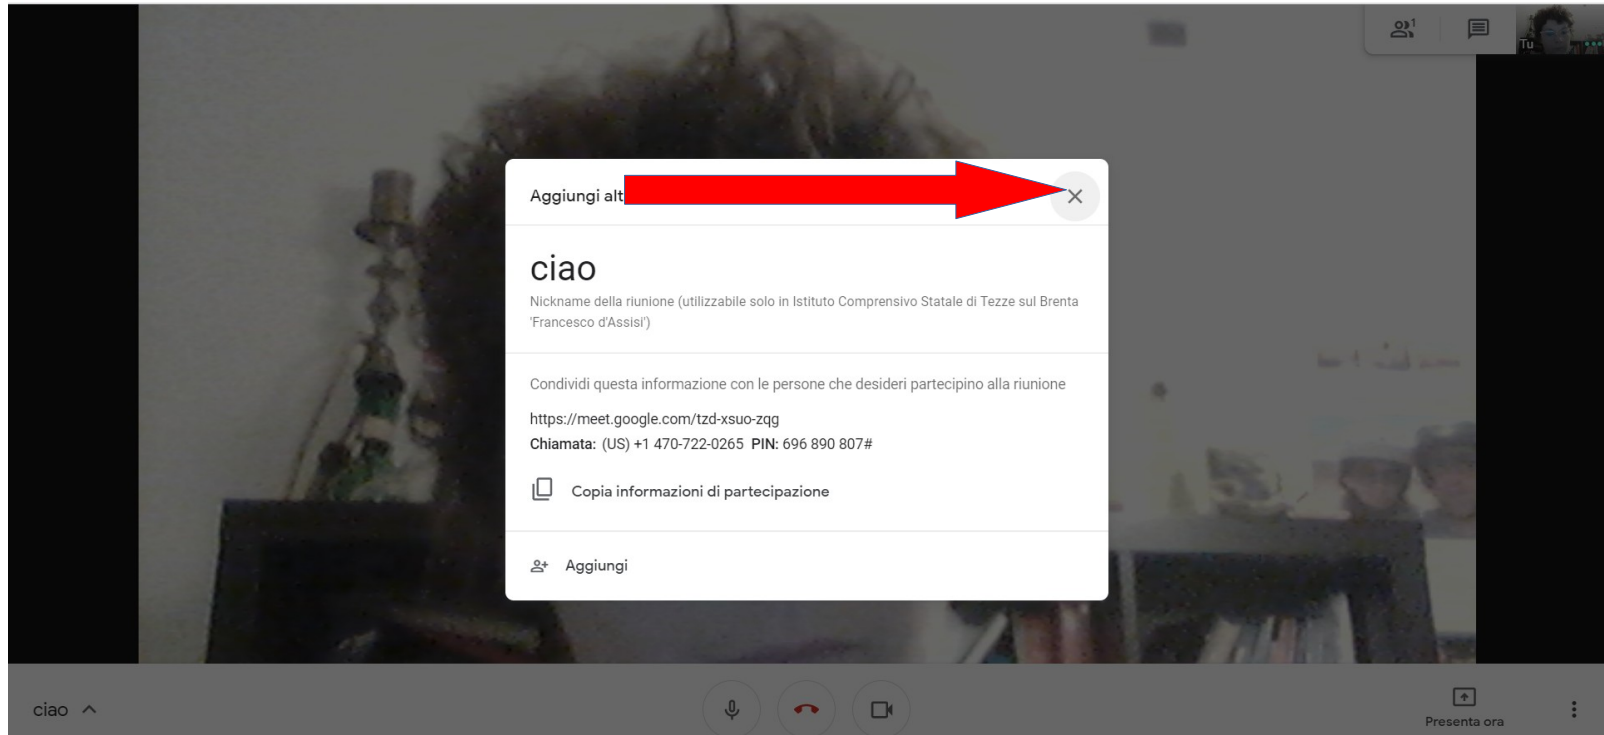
1

Tu

Aggiungi alt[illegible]

ciao

Nickname della riunione (utilizzabile solo in Istituto Comprensivo Statale di Tezze sul Brenta 'Francesco d'Assisi')

Condividi questa informazione con le persone che desideri partecipino alla riunione

https://meet.google.com/tzd-xsuo-zqg
**Chiamata:** (US) +1 470-722-0265 **PIN:** 696 890 807#

Copia informazioni di partecipazione

Aggiungi

ciao

Presenta ora